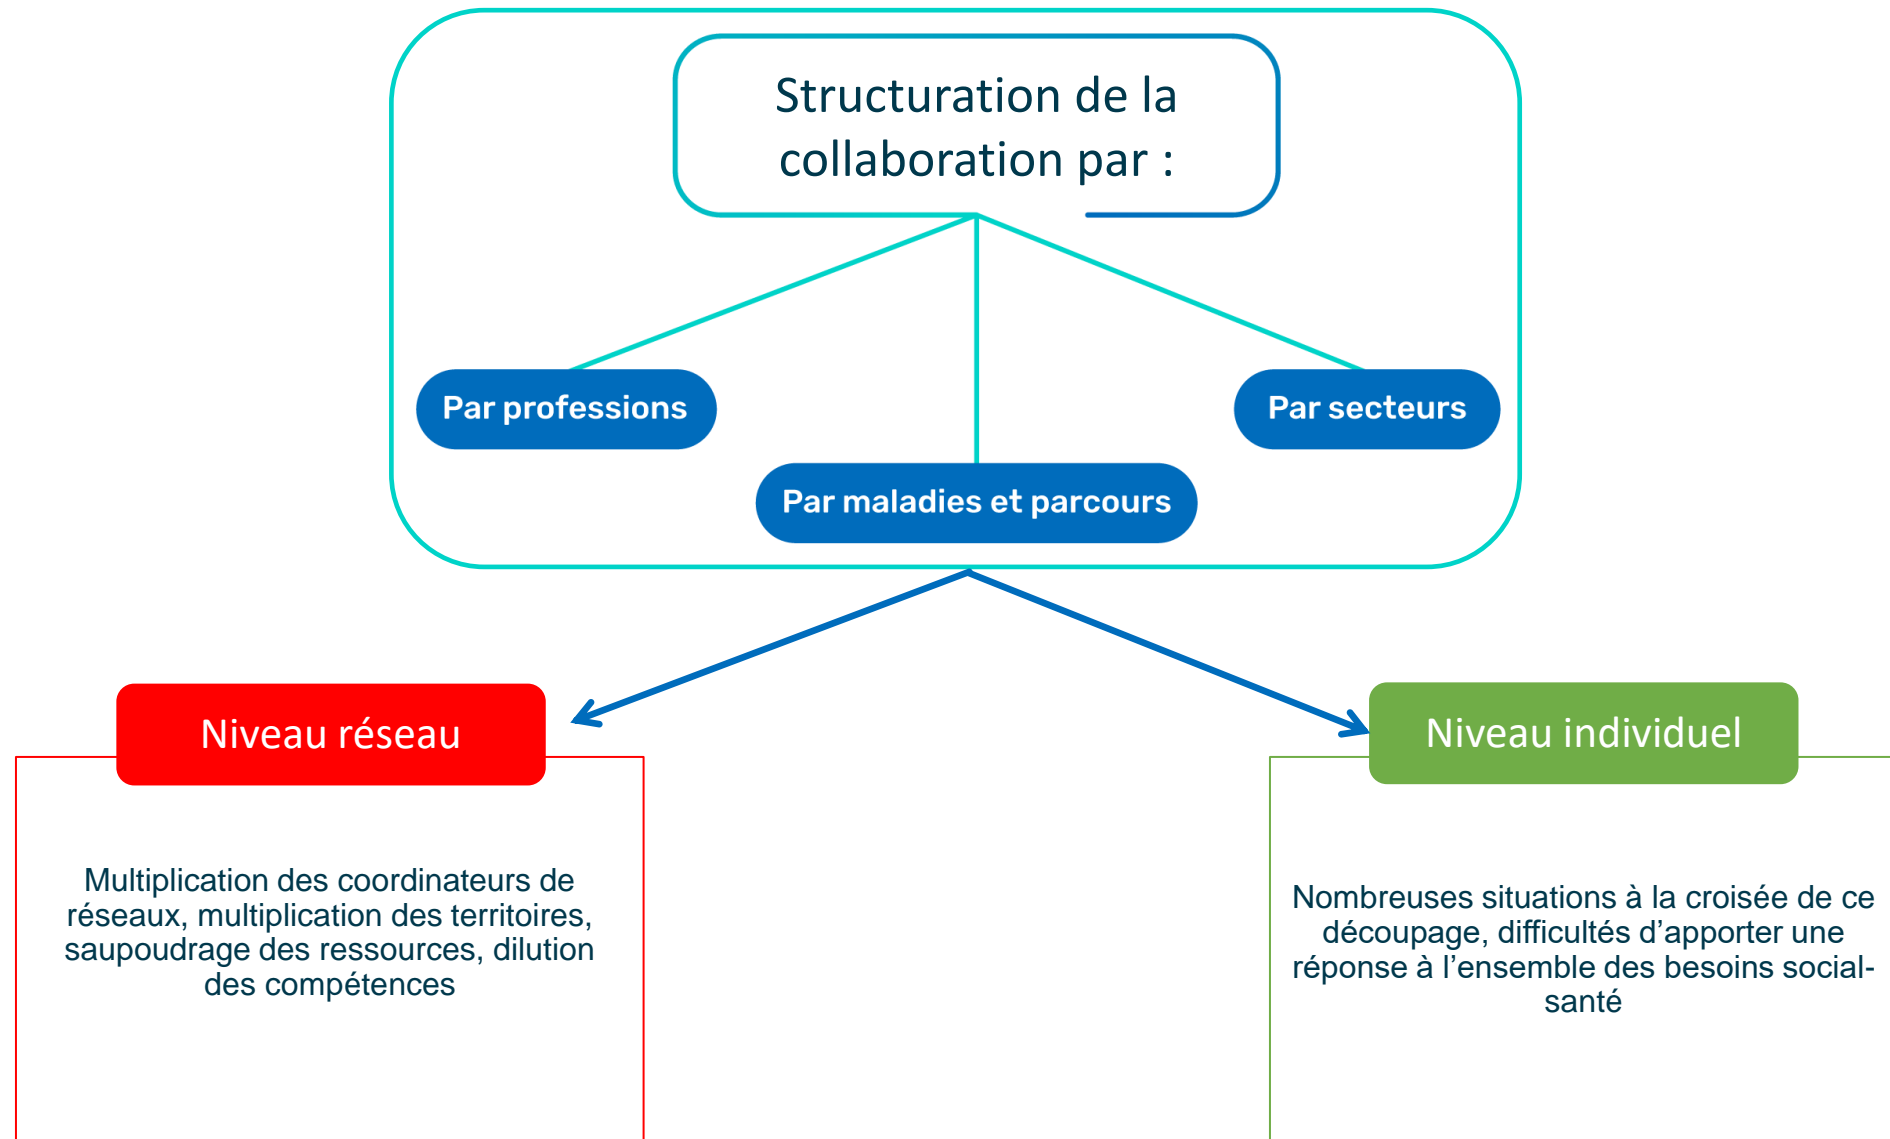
Structuration de la collaboration par :

Par professions

Par secteurs

Par maladies et parcours

Niveau réseau

Multiplication des coordinateurs de réseaux, multiplication des territoires, saupoudrage des ressources, dilution des compétences

Niveau individuel

Nombreuses situations à la croisée de ce découpage, difficultés d’apporter une réponse à l’ensemble des besoins social-santé